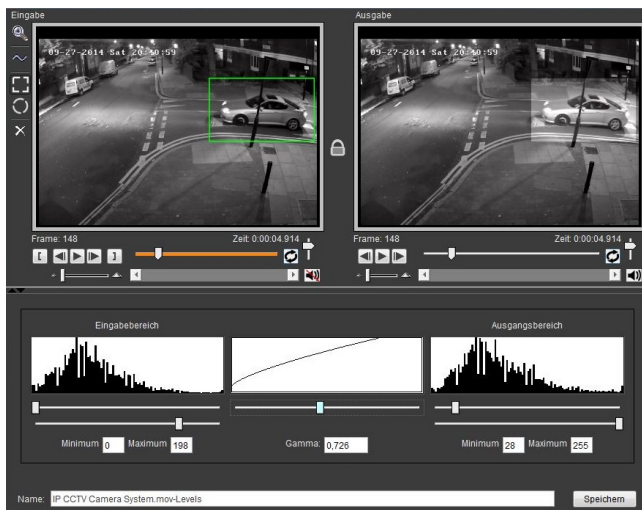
Eingabe

09-27-2014 Sat 20:40:59

Frame: 148

Zeit: 0:00:04.914

Ausgabe

09-27-2014 Sat 20:40:59

Frame: 148

Zeit: 0:00:04.914

Eingabebereich

Minimum 0 Maximum 198

Gamma: 0,726

Ausgangsbereich

Minimum 28 Maximum 255

Name: IP CCTV Camera System.mov-Levels

Speichern